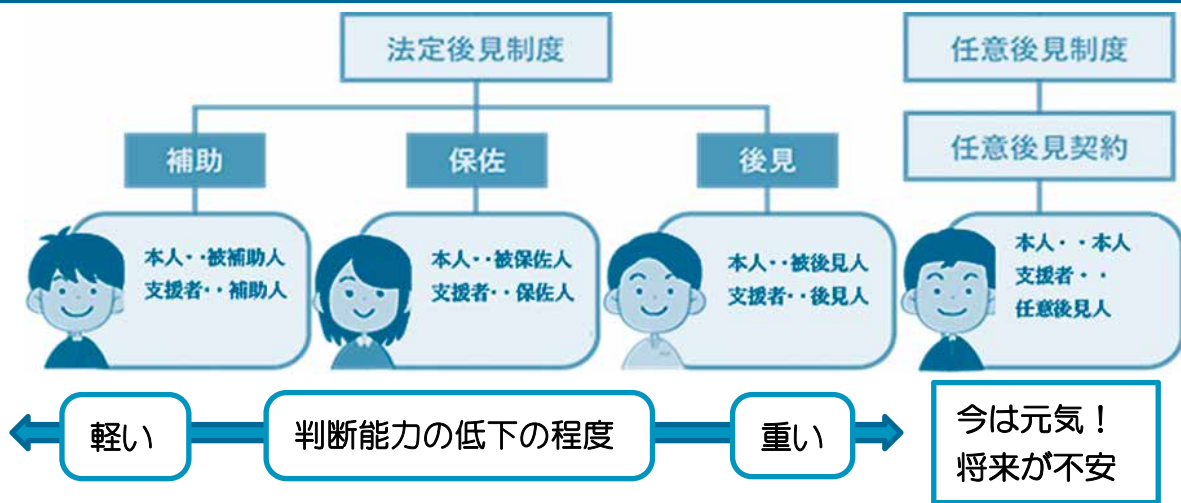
法定後見制度

補助

本人・・被補助人
支援者・・補助人

保佐

本人・・被保佐人
支援者・・保佐人

後見

本人・・被後見人
支援者・・後見人

任意後見制度

任意後見契約

本人・・本人
支援者・・
任意後見人

軽い

判断能力の低下の程度

重い

今は元気！
将来が不安